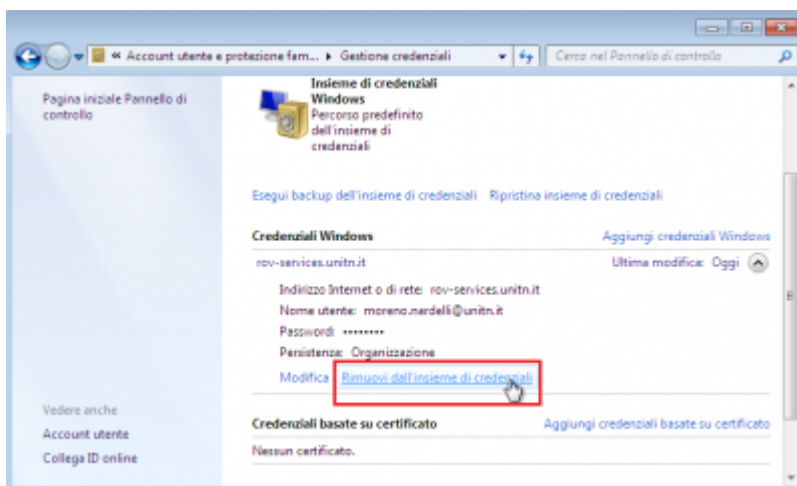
« Account utente e protezione fam... ▸ Gestione credenziali

Cerca nel Pannello di controllo

Pagina iniziale Pannello di controllo

Insieme di credenziali Windows
Percorso predefinito dell'insieme di credenziali

Esegui backup dell'insieme di credenziali   Ripristina insieme di credenziali

Credenziali Windows   Aggiungi credenziali Windows

rov-services.unitn.it   Ultima modifica: Oggi

Indirizzo Internet o di rete: rov-services.unitn.it
Nome utente: moreno.nardelli@unitn.it
Password: ••••••••
Persistenza: Organizzazione

Modifica   Rimuovi dall'insieme di credenziali

Vedere anche
Account utente
Collega ID online

Credenziali basate su certificato   Aggiungi credenziali basate su certificato

Nessun certificato.